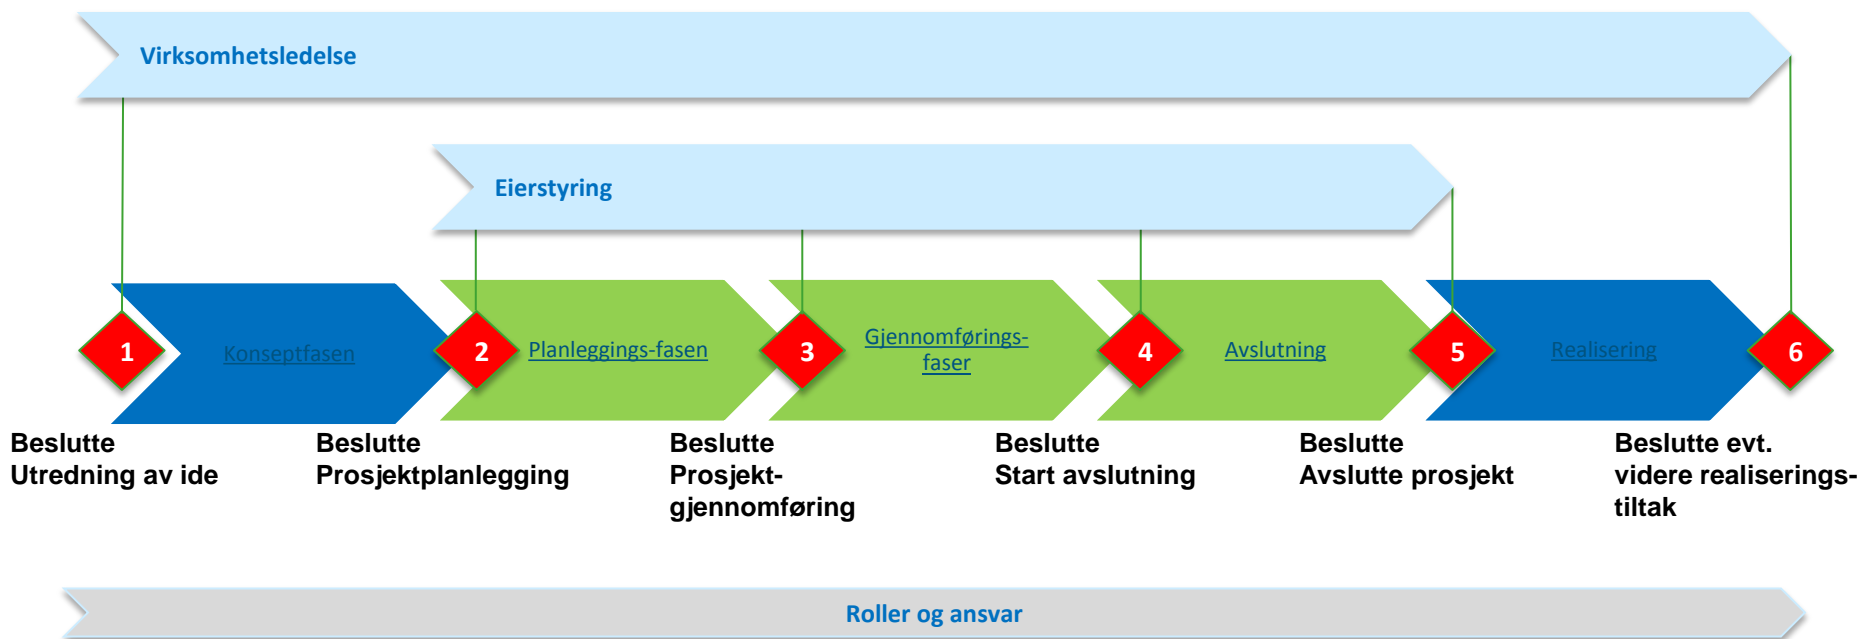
Virksomhetsledelse

Eierstyring

1 Konseptfasen 2 Planleggings-fasen 3 Gjennomførings-faser 4 Avslutning 5 Realisering 6

Beslutte Utredning av ide

Beslutte Prosjektplanlegging

Beslutte Prosjekt-gjennomføring

Beslutte Start avslutning

Beslutte Avslutte prosjekt

Beslutte evt. videre realiserings-tiltak

Roller og ansvar